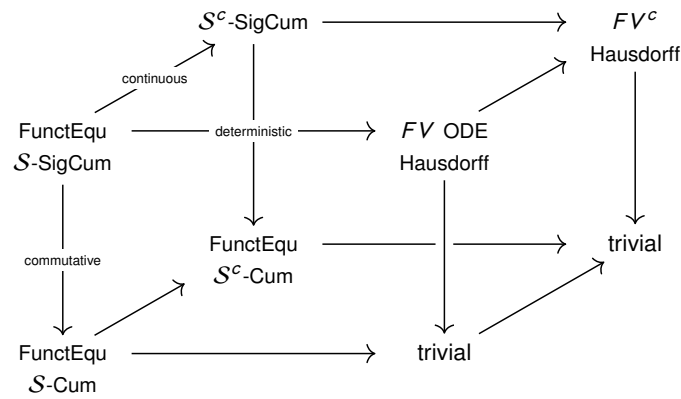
$\mathcal{S}^c$-SigCum

$FV^c$
Hausdorff

continuous

FunctEqu
$\mathcal{S}$-SigCum

deterministic

$FV$ ODE
Hausdorff

commutative

FunctEqu
$\mathcal{S}^c$-Cum

trivial

FunctEqu
$\mathcal{S}$-Cum

trivial